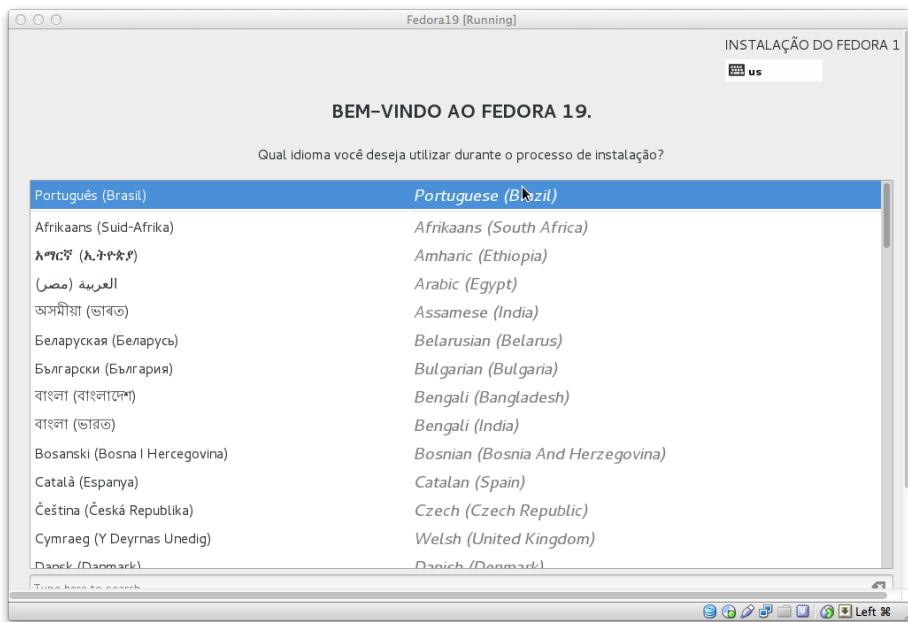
Fedora19 [Running]

INSTALAÇÃO DO FEDORA 1

us

BEM-VINDO AO FEDORA 19.

Qual idioma você deseja utilizar durante o processo de instalação?

| | |
|---|---|
| Português (Brasil) | Portuguese (Brazil) |
| Afrikaans (Suid-Afrika) | Afrikaans (South Africa) |
| አማርኛ (ኢትዮጵያ) | Amharic (Ethiopia) |
| العربية (مصر) | Arabic (Egypt) |
| অসমীয়া (ভাৰত) | Assamese (India) |
| Беларуская (Беларусь) | Belarusian (Belarus) |
| Български (България) | Bulgarian (Bulgaria) |
| বাংলা (বাংলাদেশ) | Bengali (Bangladesh) |
| বাংলা (ভারত) | Bengali (India) |
| Bosanski (Bosna I Hercegovina) | Bosnian (Bosnia And Herzegovina) |
| Català (Espanya) | Catalan (Spain) |
| Čeština (Česká Republika) | Czech (Czech Republic) |
| Cymraeg (Y Deyrnas Unedig) | Welsh (United Kingdom) |
| Dansk (Danmark) | Danish (Denmark) |

Type here to search

Left ⌘